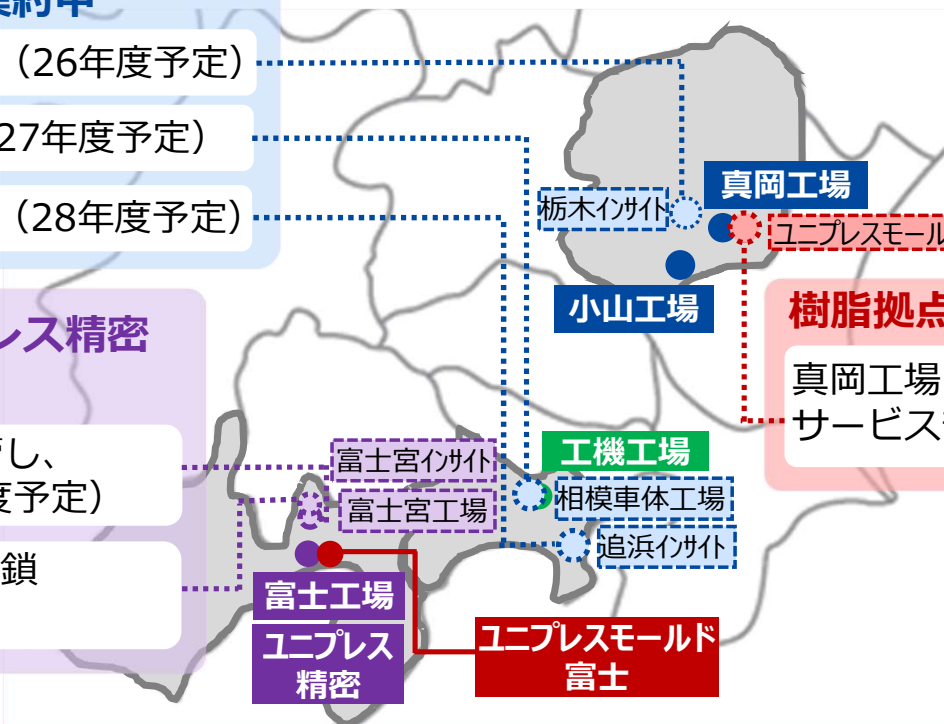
集約中
（26年度予定）
27年度予定）
（28年度予定）
レス精密
し、
度予定）
鎖
栃木インサイト
真岡工場
ユニプレスモール
小山工場
樹脂拠点
真岡工場
サービス
富士宮インサイト
富士宮工場
工機工場
相模車体工場
追浜インサイト
富士工場
ユニプレス精密
ユニプレスモールド富士